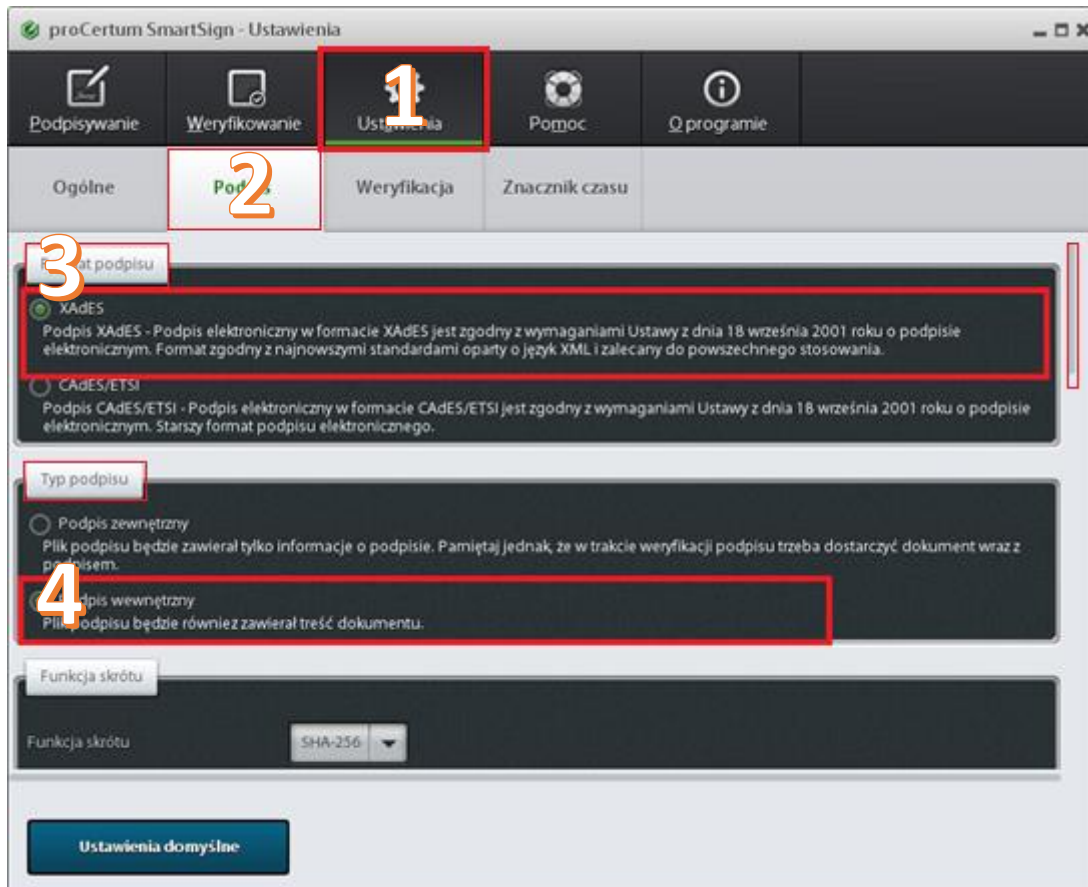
proCertum SmartSign - Ustawienia

Podpisywanie
Weryfikowanie
Ustawienia
1
Pomoc
O programie

Ogólne
Podpis
2
Weryfikacja
Znacznik czasu

3
Format podpisu

XAdES
Podpis XAdES - Podpis elektroniczny w formacie XAdES jest zgodny z wymaganiami Ustawy z dnia 18 września 2001 roku o podpisie elektronicznym. Format zgodny z najnowszymi standardami oparty o język XML i zalecany do powszechnego stosowania.

CAdES/ETSI
Podpis CAdES/ETSI - Podpis elektroniczny w formacie CAdES/ETSI jest zgodny z wymaganiami Ustawy z dnia 18 września 2001 roku o podpisie elektronicznym. Starszy format podpisu elektronicznego.

Typ podpisu

Podpis zewnętrzny
Plik podpisu będzie zawierał tylko informacje o podpisie. Pamiętaj jednak, że w trakcie weryfikacji podpisu trzeba dostarczyć dokument wraz z podpisem.

4
Podpis wewnętrzny
Plik podpisu będzie również zawierał treść dokumentu.

Funkcja skrótu

Funkcja skrótu
SHA-256

Ustawienia domyślne